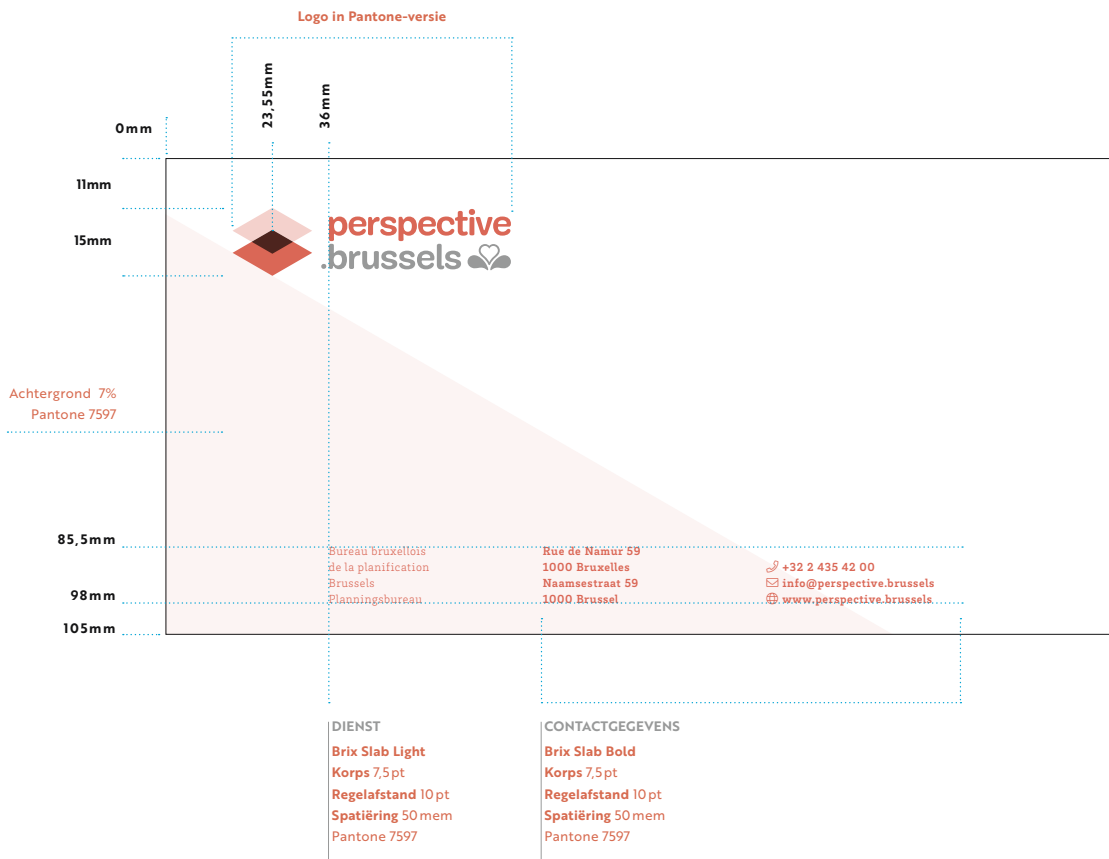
Logo in Pantone-versie

23,55mm

36mm

0mm

11mm

15mm

perspective
.brussels

Achtergrond 7%
Pantone 7597

85,5mm

98mm

105mm

Bureau bruxellois
de la planification
Brussels
Planningsbureau

Rue de Namur 59
1000 Bruxelles
Naamsestraat 59
1000 Brussel

+32 2 435 42 00
info@perspective.brussels
www.perspective.brussels

DIENST
Brix Slab Light
Korps 7,5 pt
Regelafstand 10 pt
Spatiëring 50 mem
Pantone 7597

CONTACTGEGEVENS
Brix Slab Bold
Korps 7,5 pt
Regelafstand 10 pt
Spatiëring 50 mem
Pantone 7597